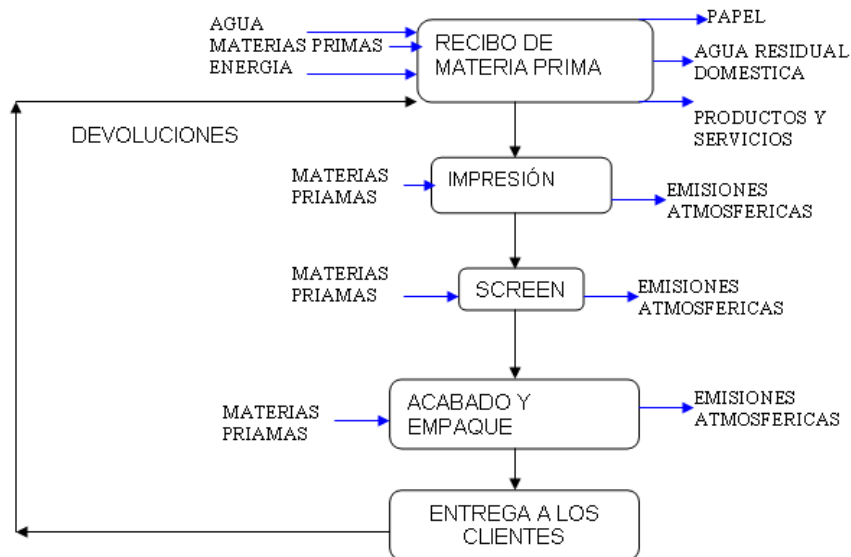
AGUA
MATERIAS PRIMAS
ENERGIA

RECIBO DE MATERIA PRIMA

PAPEL
AGUA RESIDUAL DOMESTICA
PRODUCTOS Y SERVICIOS

DEVOLUCIONES

MATERIAS PRIAMAS
IMPRESIÓN
EMISIONES ATMOSFERICAS

MATERIAS PRIAMAS
SCREEN
EMISIONES ATMOSFERICAS

MATERIAS PRIAMAS
ACABADO Y EMPAQUE
EMISIONES ATMOSFERICAS

ENTREGA A LOS CLIENTES